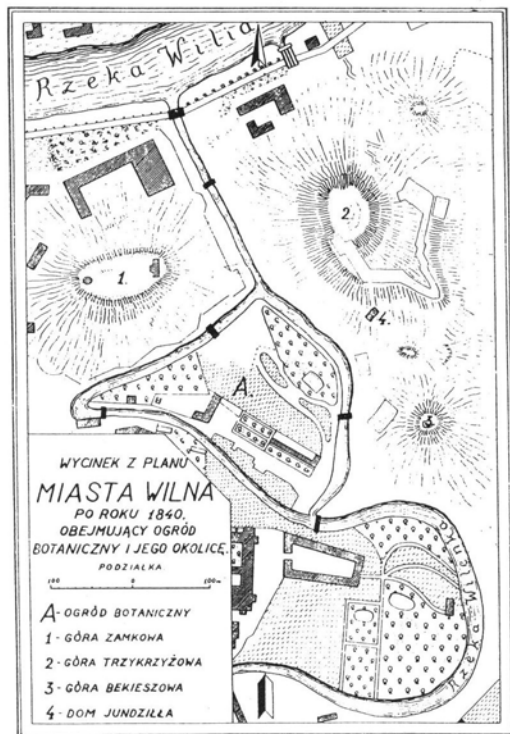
Rzeka Wilia

2.

1.

4.

A.

3.

WYCINEK Z PLANU
MIASTA WILNA
PO ROKU 1840.
OBEJMUJĄCY OGRÓD
BOTANICZNY I JEGO OKOLICĘ.
PODZIAŁKA
100 0 100m

A - OGRÓD BOTANICZNY
1 - GÓRA ZAMKOWA
2 - GÓRA TRZYKRZYŻOWA
3 - GÓRA BEKIESZOWA
4 - DOM JUNDZIŁŁA

Rzeka Wilenka